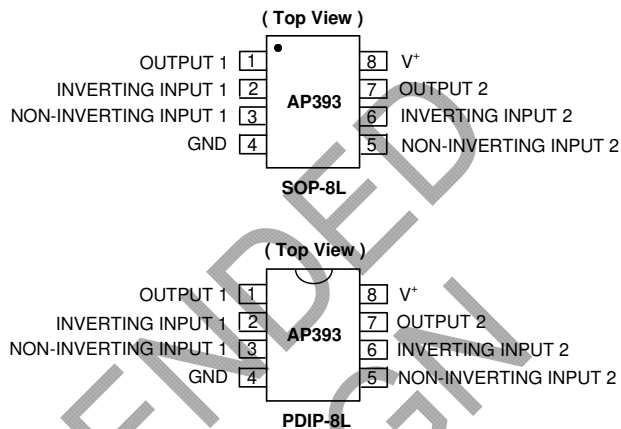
( Top View )

OUTPUT 1 1
INVERTING INPUT 1 2
NON-INVERTING INPUT 1 3
GND 4

AP393

8 V$^+$
7 OUTPUT 2
6 INVERTING INPUT 2
5 NON-INVERTING INPUT 2

SOP-8L

( Top View )

OUTPUT 1 1
INVERTING INPUT 1 2
NON-INVERTING INPUT 1 3
GND 4

AP393

8 V$^+$
7 OUTPUT 2
6 INVERTING INPUT 2
5 NON-INVERTING INPUT 2

PDIP-8L